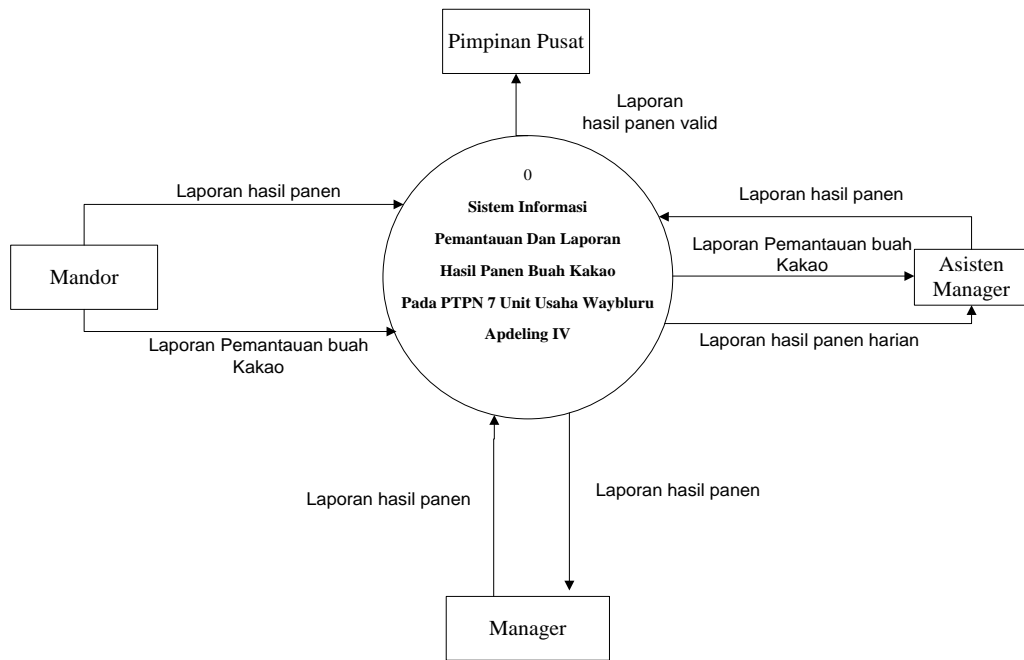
Pimpinan Pusat

Laporan hasil panen valid

0

Sistem Informasi Pemantauan Dan Laporan Hasil Panen Buah Kakao Pada PTPN 7 Unit Usaha Waybluru Apdeling IV

Laporan hasil panen

Mandor

Laporan Pemantauan buah Kakao

Laporan hasil panen

Laporan Pemantauan buah Kakao

Asisten Manager

Laporan hasil panen harian

Laporan hasil panen

Laporan hasil panen

Manager